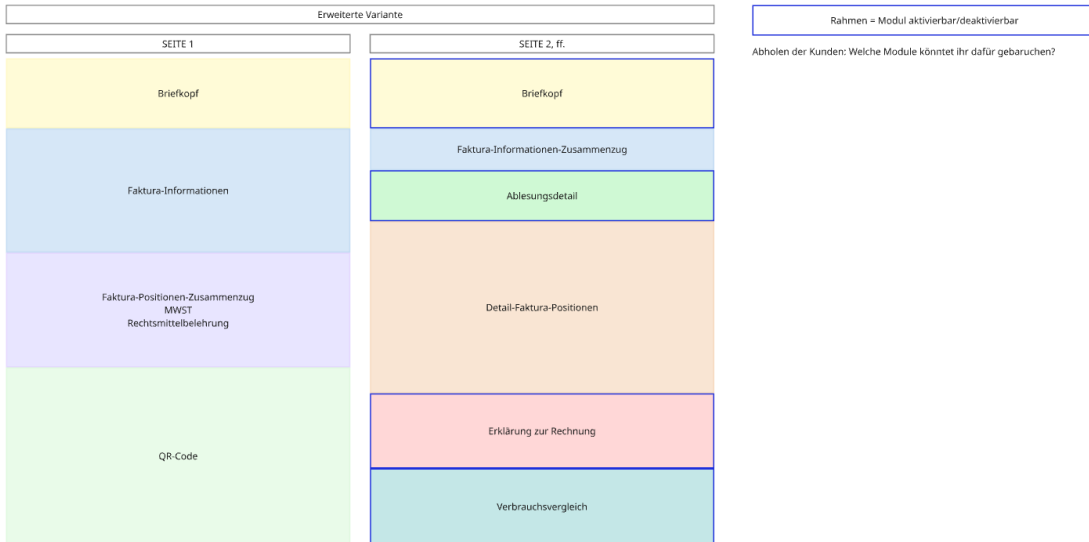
Erweiterte Variante

Rahmen = Modul aktivierbar/deaktivierbar

Abholen der Kunden: Welche Module könntet ihr dafür gebaruchen?

SEITE 1

Briefkopf

Faktura-Informationen

Faktura-Positionen-Zusammenzug
MWST
Rechtsmittelbelehrung

QR-Code

SEITE 2, ff.

Briefkopf

Faktura-Informationen-Zusammenzug

Ablesungsdetail

Detail-Faktura-Positionen

Erklärung zur Rechnung

Verbrauchsvergleich